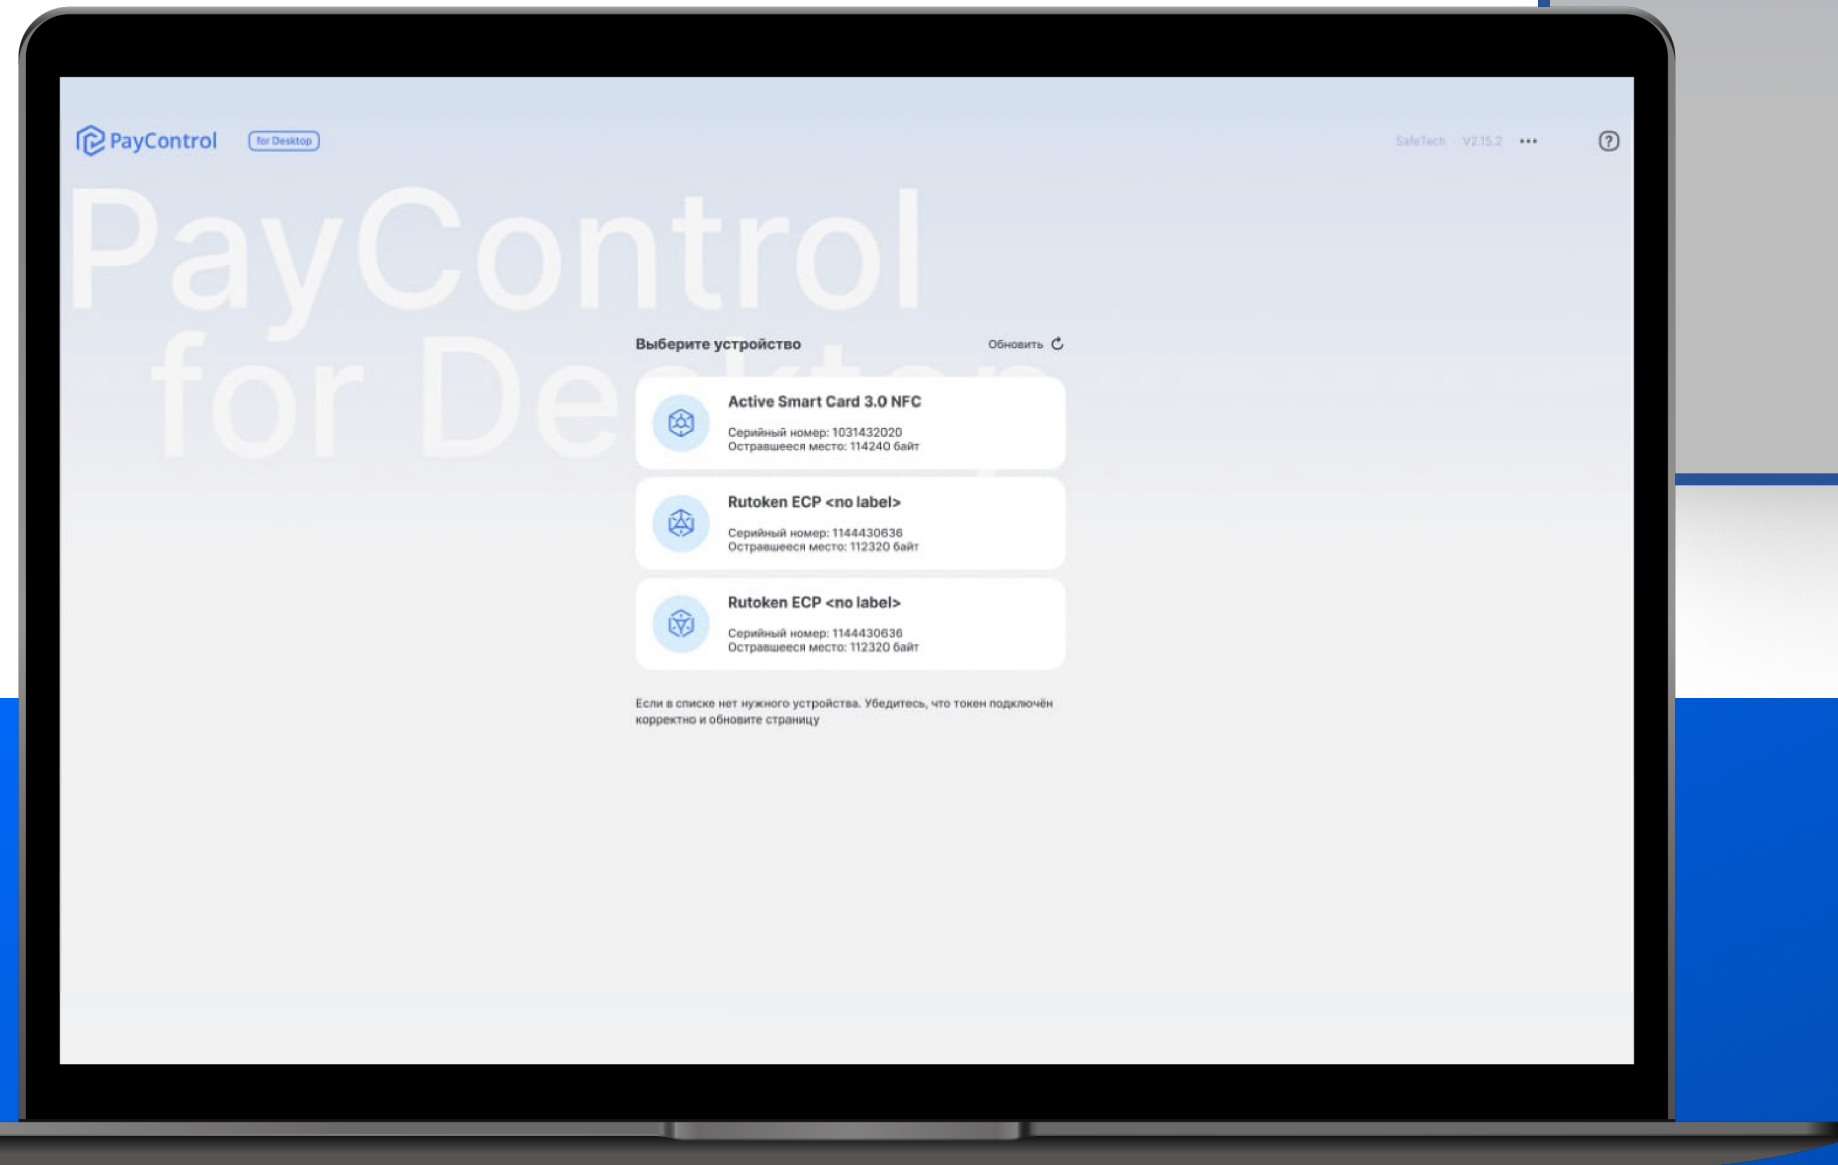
PayControl for Desktop

SafeTech V2.15.2 •••

?

PayControl
for Desktop

Выберите устройство

Обновить

Active Smart Card 3.0 NFC
Серийный номер: 1031432020
Оставшееся место: 114240 байт

Rutoken ECP <no label>
Серийный номер: 1144430636
Оставшееся место: 112320 байт

Rutoken ECP <no label>
Серийный номер: 1144430636
Оставшееся место: 112320 байт

Если в списке нет нужного устройства. Убедитесь, что токен подключён корректно и обновите страницу